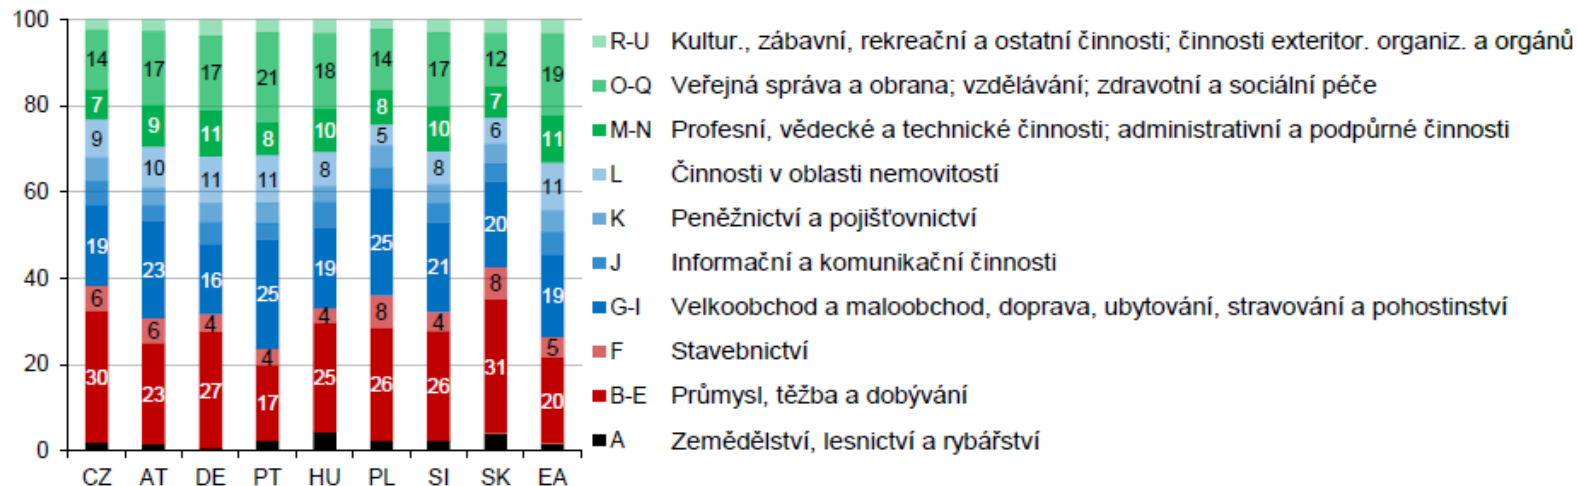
100
80
60
40
20
0

14 17 17 21 18 14 17 12 19
7 9 11 8 10 8 10 7 11
9 10 11 11 8 5 8 6 11
19 23 16 25 19 25 21 20 19
6 6 4 4 4 8 4 8 5
30 23 27 17 25 26 26 31 20

CZ AT DE PT HU PL SI SK EA

R-U Kultur., zábavní, rekreační a ostatní činnosti; činnosti exteritor. organiz. a orgánů
O-Q Veřejná správa a obrana; vzdělávání; zdravotní a sociální péče
M-N Profesní, vědecké a technické činnosti; administrativní a podpůrné činnosti
L Činnosti v oblasti nemovitostí
K Peněžnictví a pojišťovnictví
J Informační a komunikační činnosti
G-I Velkoobchod a maloobchod, doprava, ubytování, stravování a pohostinství
F Stavebnictví
B-E Průmysl, těžba a dobývání
A Zemědělství, lesnictví a rybářství